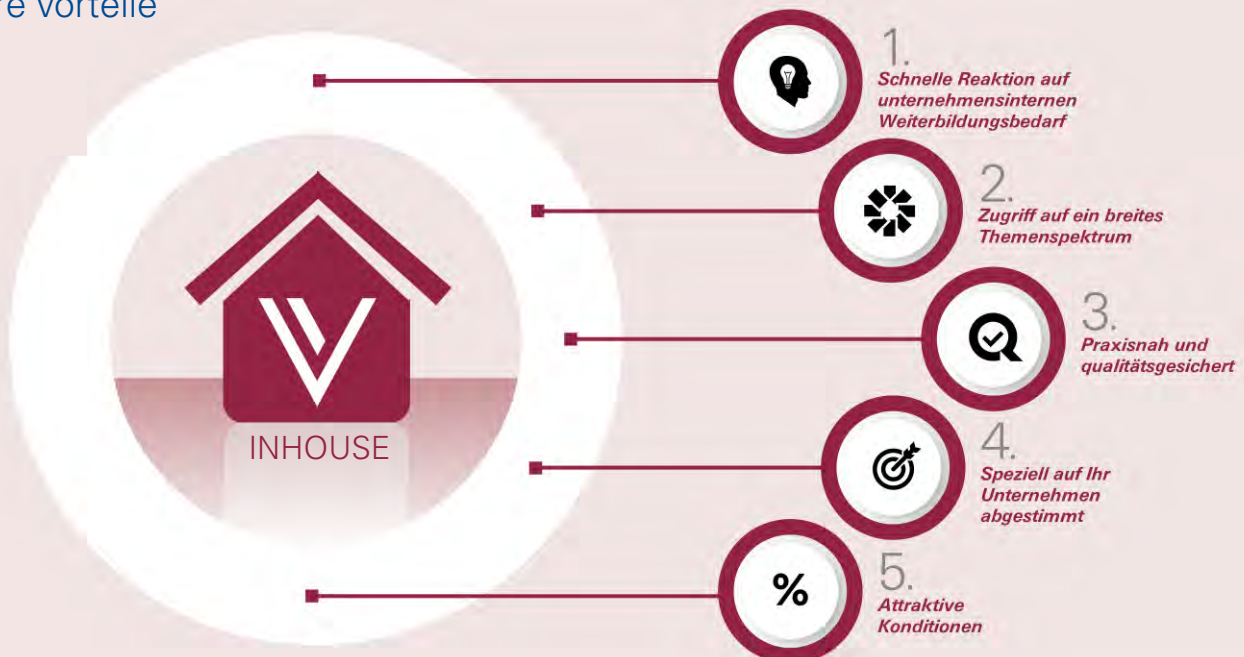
e Vorteile

INHOUSE

1. Schnelle Reaktion auf unternehmensinternen Weiterbildungsbedarf

2. Zugriff auf ein breites Themenspektrum

3. Praxisnah und qualitätsgesichert

4. Speziell auf Ihr Unternehmen abgestimmt

%

5. Attraktive Konditionen